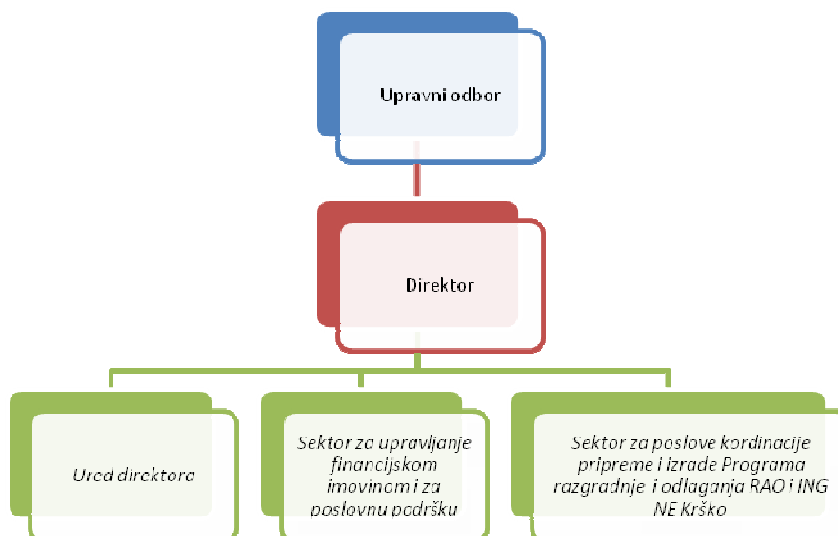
Upravni odbor

Direktor

Ured direktora

Sektor za upravljanje financijskom imovinom i za poslovnu podršku

Sektor za poslove kordinacije pripreme i izrade Programa razgradnje i odlaganja RAO i ING NE Krško